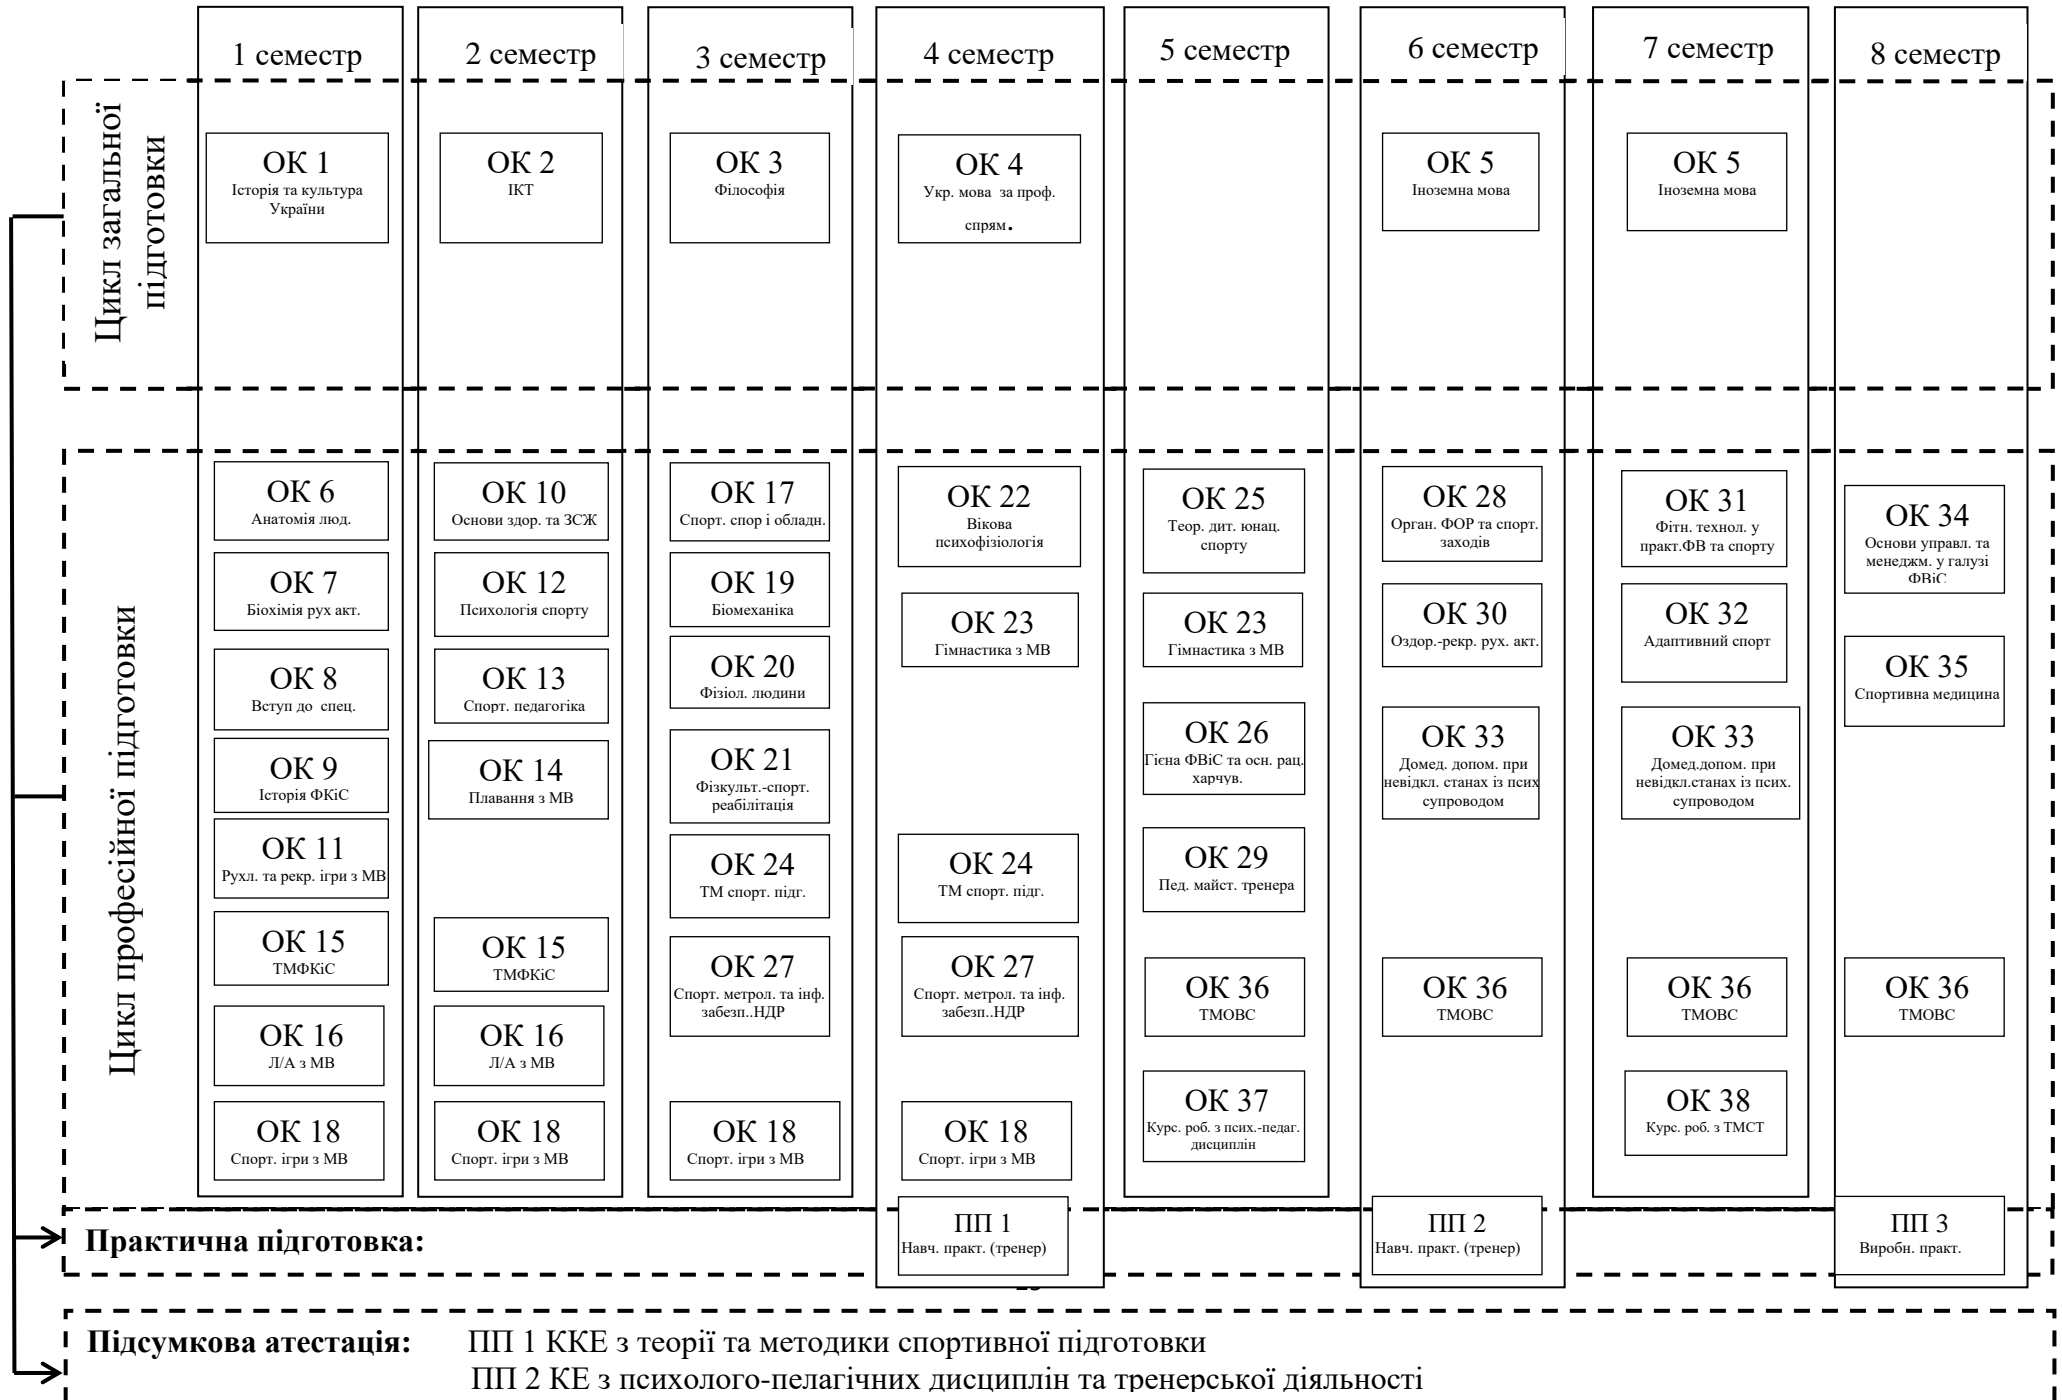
1 семестр

2 семестр

3 семестр

4 семестр

5 семестр

6 семестр

7 семестр

8 семестр

Цикл загальної підготовки

ОК 1
Історія та культура України

ОК 2
ІКТ

ОК 3
Філософія

ОК 4
Укр. мова за проф. спрям.

ОК 5
Іноземна мова

ОК 5
Іноземна мова

Цикл професійної підготовки

ОК 6
Анатомія люд.

ОК 7
Біохімія рух акт.

ОК 8
Вступ до спец.

ОК 9
Історія ФКіС

ОК 11
Рухл. та рекр. ігри з МВ

ОК 15
ТМФКіС

ОК 16
Л/А з МВ

ОК 18
Спорт. ігри з МВ

ОК 10
Основи здор. та ЗСЖ

ОК 12
Психологія спорту

ОК 13
Спорт. педагогіка

ОК 14
Плавання з МВ

ОК 15
ТМФКіС

ОК 16
Л/А з МВ

ОК 18
Спорт. ігри з МВ

ОК 17
Спорт. спор і обладн.

ОК 19
Біомеханіка

ОК 20
Фізіол. людини

ОК 21
Фізкульт.-спорт. реабілітація

ОК 24
ТМ спорт. підг.

ОК 27
Спорт. метрол. та інф. забезп..НДР

ОК 18
Спорт. ігри з МВ

ОК 22
Вікова психофізіологія

ОК 23
Гімнастика з МВ

ОК 24
ТМ спорт. підг.

ОК 27
Спорт. метрол. та інф. забезп..НДР

ОК 18
Спорт. ігри з МВ

ОК 25
Теор. дит. юнац. спорту

ОК 23
Гімнастика з МВ

ОК 26
Гієна ФВіС та осн. рац. харчув.

ОК 29
Пед. майст. тренера

ОК 36
ТМОВС

ОК 37
Курс. роб. з псих.-педаг. дисциплін

ОК 28
Орган. ФОР та спорт. заходів

ОК 30
Оздор.-рекр. рух. акт.

ОК 33
Домед. допом. при невідкл. станах із псих супроводом

ОК 36
ТМОВС

ОК 31
Фітн. технол. у практ.ФВ та спорту

ОК 32
Адаптивний спорт

ОК 33
Домед.допом. при невідкл.станах із псих. супроводом

ОК 36
ТМОВС

ОК 38
Курс. роб. з ТМСТ

ОК 34
Основи управл. та менеджм. у галузі ФВіС

ОК 35
Спортивна медицина

ОК 36
ТМОВС

Практична підготовка:

ПП 1
Навч. практ. (тренер)

ПП 2
Навч. практ. (тренер)

ПП 3
Виробн. практ.

Підсумкова атестація: ПП 1 ККЕ з теорії та методики спортивної підготовки
ПП 2 КЕ з психолого-пелагічних дисциплін та тренерської діяльності